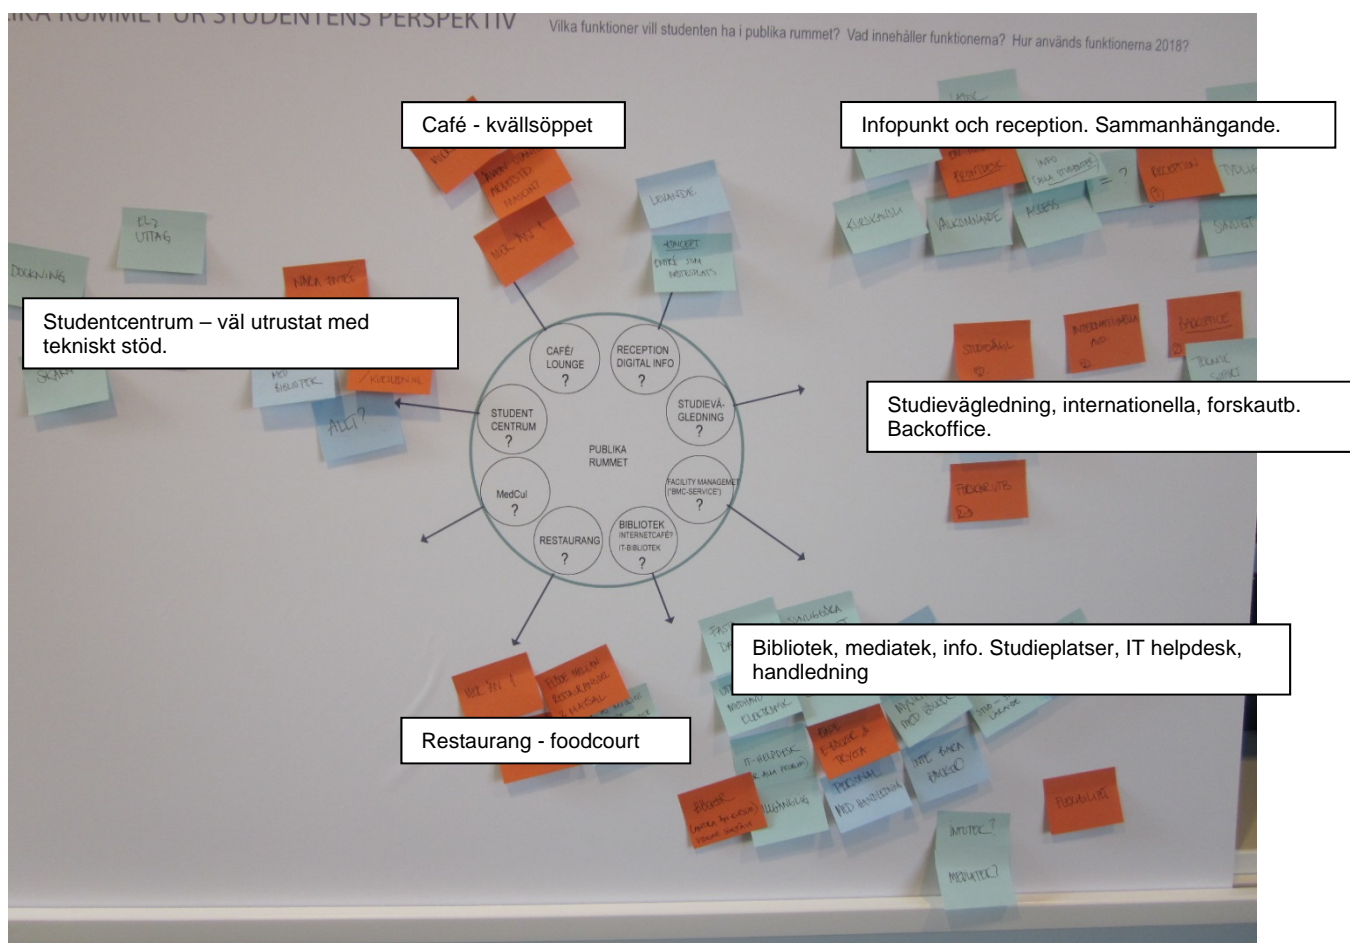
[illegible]IKA RUMMET UR STUDENTENS PERSPEKTIV

Vilka funktioner vill studenten ha i publika rummet? Vad innehåller funktionerna? Hur används funktionerna 2018?

Café - kvällsöppet

Infopunkt och reception. Sammanhängande.

Studentcentrum – väl utrustat med tekniskt stöd.

Studievägledning, internationella, forskautb. Backoffice.

Bibliotek, mediatek, info. Studieplatser, IT helpdesk, handledning

Restaurang - foodcourt

PUBLIKA RUMMET

CAFÉ/ LOUNGE ?

RECEPTION DIGITAL INFO ?

STUDIEVÄ-GLEDNING ?

FACILITY MANAGEMENT ("BMC-SERVICE") ?

BIBLIOTEK INTERNETCAFÉ? IT-BIBLIOTEK ?

RESTAURANG ?

MedCul ?

STUDENT CENTRUM ?

EL-UTTAG

DOCKNING

SKÄRM

MED BIBLIOTEK

ADL?

LEVANDE

KONCEPT ENTRÉ SOM MÖTESPLATS

KURSKANSLI

VÄLKOMNANDE

ACCESS

RECEPTION

STUDIEVÄGL

INTERNATIONELLA

BACKOFFICE

FORSKUTB

IT-HELPDESK

HANDLEDNING

PERSONAL MED HANDLEDNING

BÖCKER

INTOTEK?

MEDIATEK?

FLEXIBILITET